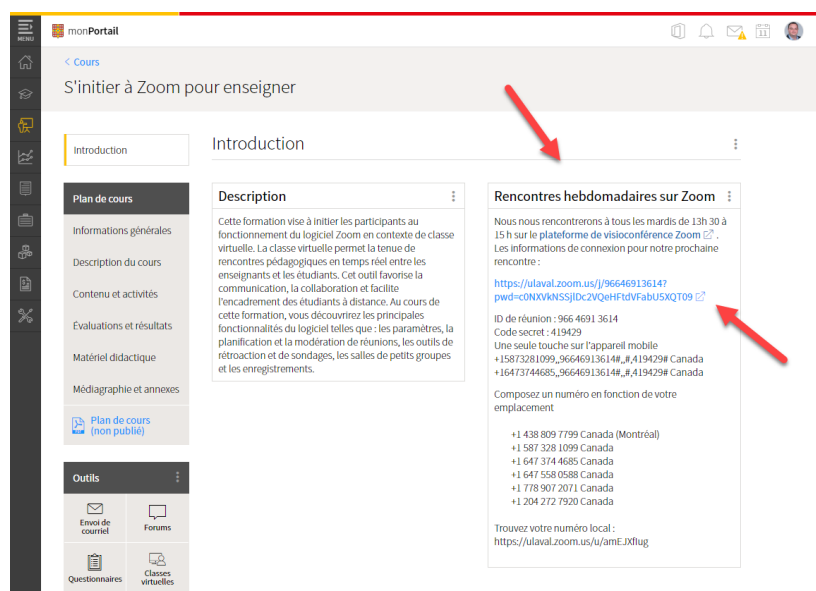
MENU

monPortail

11

< Cours

S'initier à Zoom pour enseigner

Introduction

Plan de cours

Informations générales

Description du cours

Contenu et activités

Évaluations et résultats

Matériel didactique

Médiagraphie et annexes

Plan de cours (non publié)

Outils

Envoi de courriel

Forums

Questionnaires

Classes virtuelles

Introduction

Description

Cette formation vise à initier les participants au fonctionnement du logiciel Zoom en contexte de classe virtuelle. La classe virtuelle permet la tenue de rencontres pédagogiques en temps réel entre les enseignants et les étudiants. Cet outil favorise la communication, la collaboration et facilite l'encadrement des étudiants à distance. Au cours de cette formation, vous découvrirez les principales fonctionnalités du logiciel telles que : les paramètres, la planification et la modération de réunions, les outils de rétroaction et de sondages, les salles de petits groupes et les enregistrements.

Rencontres hebdomadaires sur Zoom

Nous nous rencontrerons à tous les mardis de 13h 30 à 15 h sur le plateforme de visioconférence Zoom . Les informations de connexion pour notre prochaine rencontre :

https://ulaval.zoom.us/j/96646913614?pwd=c0NXVkNSSjlDc2VQeHFtdVFabU5XQT09

ID de réunion : 966 4691 3614
Code secret : 419429
Une seule touche sur l'appareil mobile
+15873281099,,96646913614#,,#,419429# Canada
+16473744685,,96646913614#,,#,419429# Canada

Composez un numéro en fonction de votre emplacement

+1 438 809 7799 Canada (Montréal)
+1 587 328 1099 Canada
+1 647 374 4685 Canada
+1 647 558 0588 Canada
+1 778 907 2071 Canada
+1 204 272 7920 Canada

Trouvez votre numéro local :
https://ulaval.zoom.us/u/amEJXflug